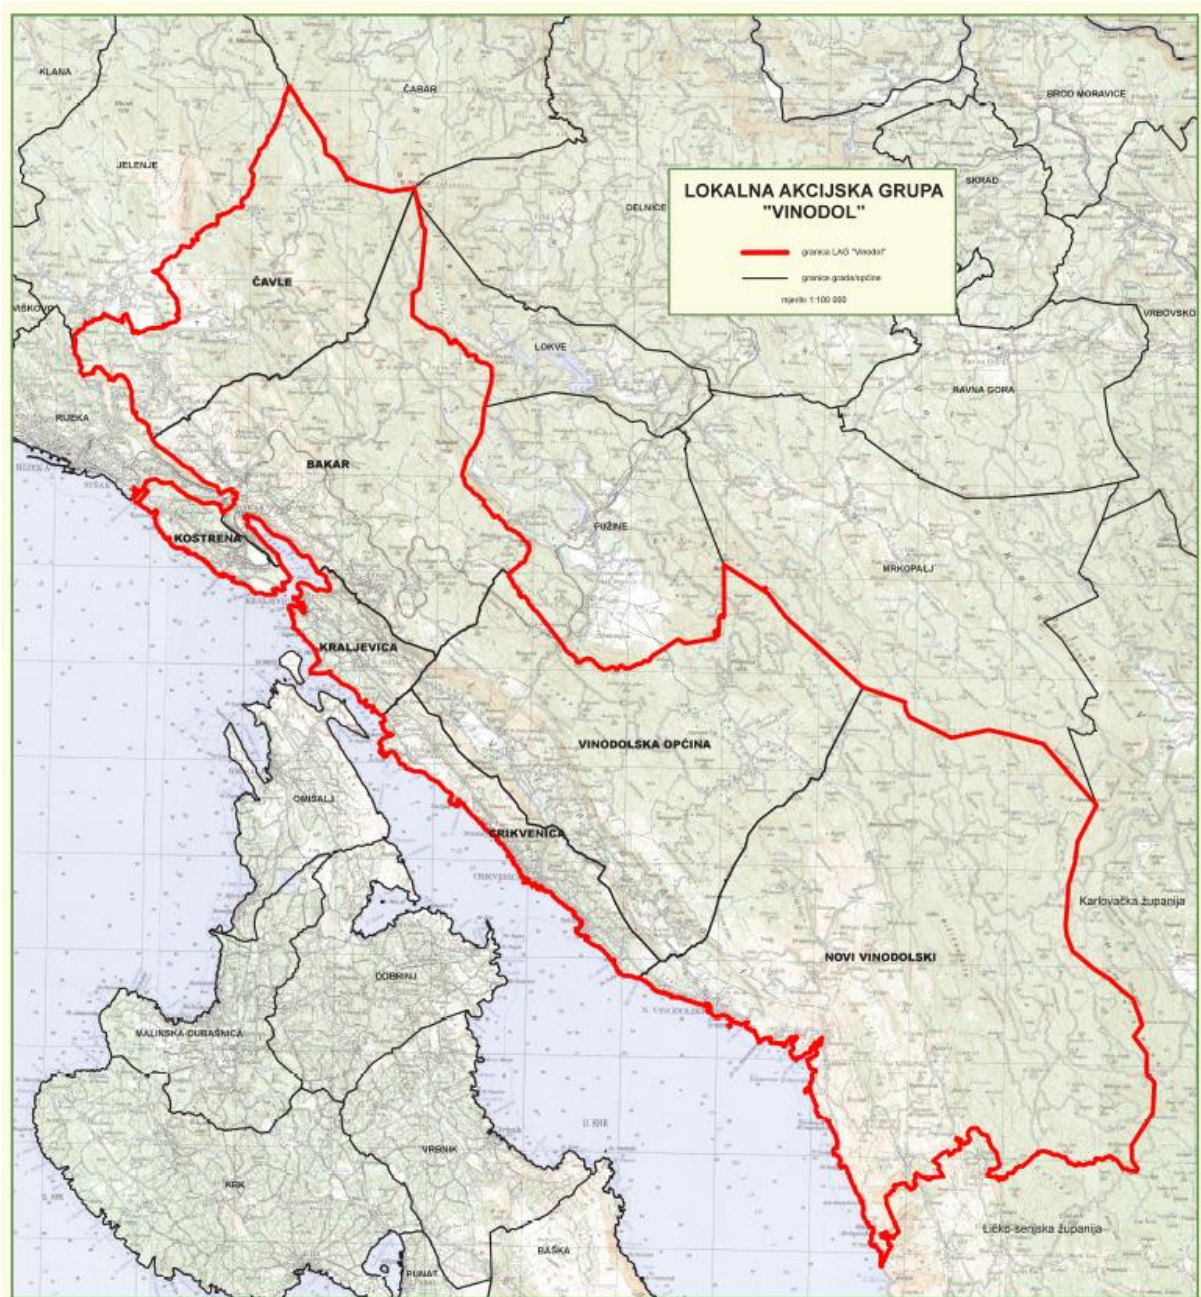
LOKALNA AKCIJSKA GRUPA "VINODOL"

granica LAG "Vinodol"

granica grada/općine

mjerilo 1:100 000

KLANA

ČABAR

BROD MORAVICE

JELENJE

SKRAD

DELNICE

ČAVLE

VIŠKOVO

VRBOVSKO

LOKVE

RAVNA GORA

RIJEKA

BAKAR

FUŽINE

KOSTRENA

MRKOPALJ

KRALJEVICA

VINODOLSKA OPĆINA

OMIŠALJ

CRIKVENICA

Karlovačka županija

DOBRINJ

NOVI VINODOLSKI

MALINSKA-DUBAŠNICA

VRBNIK

KRK

Ličko-senjska županija

BAŠKA

PUNAT